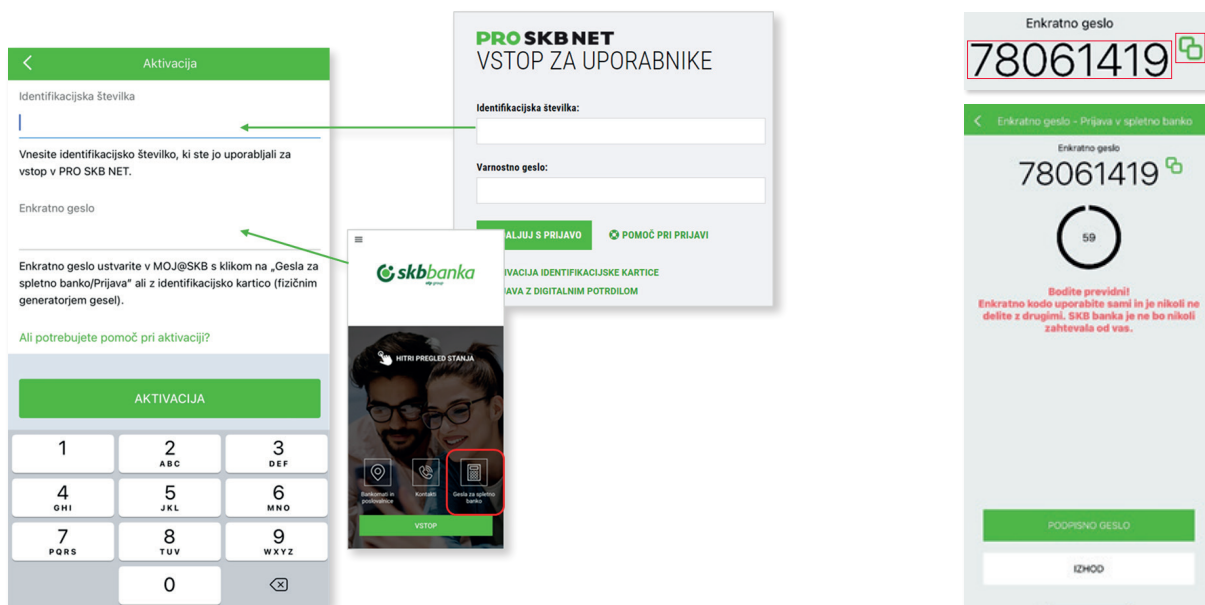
Aktivacija

Identifikacijska številka

Vnesite identifikacijsko številko, ki ste jo uporabljali za vstop v PRO SKB NET.

Enkratno geslo

Enkratno geslo ustvarite v MOJ@SKB s klikom na „Gesla za spletno banko/Prijava" ali z identifikacijsko kartico (fizičnim generatorjem gesel).

Ali potrebujete pomoč pri aktivaciji?

AKTIVACIJA

1
2 ABC
3 DEF
4 GHI
5 JKL
6 MNO
7 PQRS
8 TUV
9 WXYZ
0

PRO SKB NET
VSTOP ZA UPORABNIKE

Identifikacijska številka:

Varnostno geslo:

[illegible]ALJUJ S PRIJAVO
POMOČ PRI PRIJAVI

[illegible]IVACIJA IDENTIFIKACIJSKE KARTICE
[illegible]JAVA Z DIGITALNIM POTRDILOM

skbbanka
otp group

HITRI PREGLED STANJA

Bankomati in poslovalnice
Kontakti
Gesla za spletno banko

VSTOP

Enkratno geslo
78061419

Enkratno geslo - Prijava v spletno banko

Enkratno geslo
78061419

59

Bodite previdni!
Enkratno kodo uporabite sami in je nikoli ne delite z drugimi. SKB banka je ne bo nikoli zahtevala od vas.

PODPISNO GESLO

IZHOD